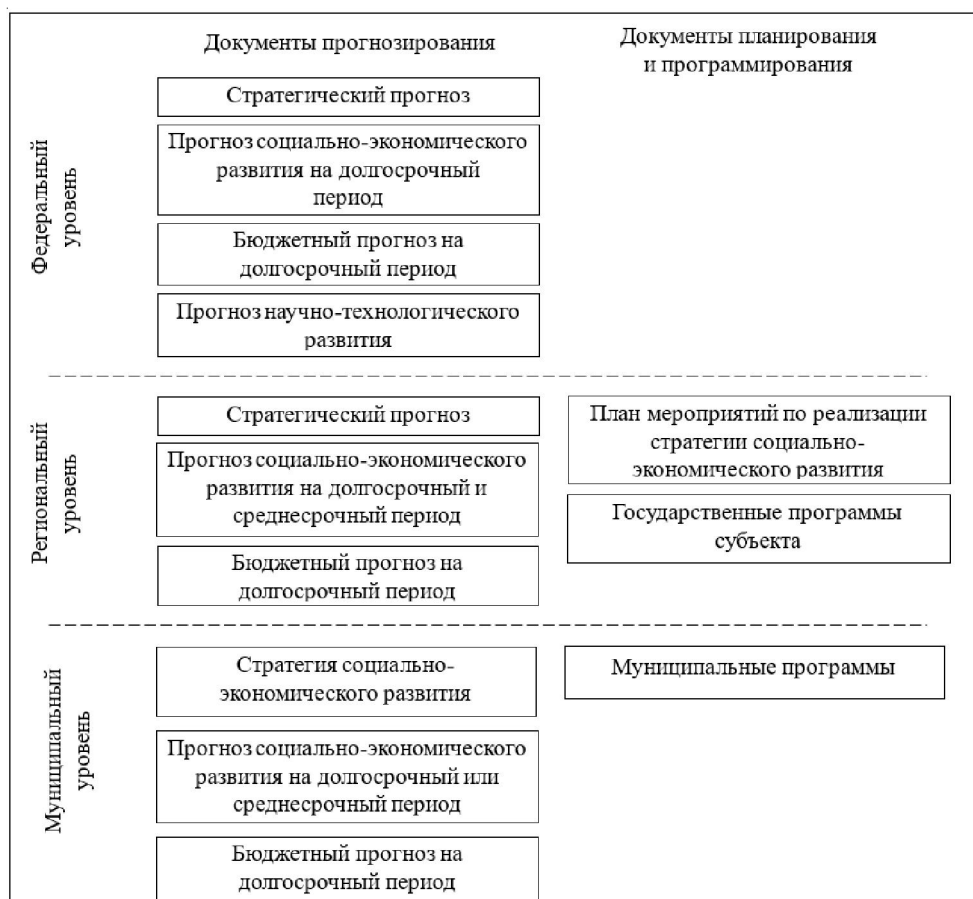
Документы прогнозирования

Документы планирования и программирования

Федеральный уровень

Стратегический прогноз

Прогноз социально-экономического развития на долгосрочный период

Бюджетный прогноз на долгосрочный период

Прогноз научно-технологического развития

Региональный уровень

Стратегический прогноз

Прогноз социально-экономического развития на долгосрочный и среднесрочный период

Бюджетный прогноз на долгосрочный период

План мероприятий по реализации стратегии социально-экономического развития

Государственные программы субъекта

Муниципальный уровень

Стратегия социально-экономического развития

Прогноз социально-экономического развития на долгосрочный или среднесрочный период

Бюджетный прогноз на долгосрочный период

Муниципальные программы